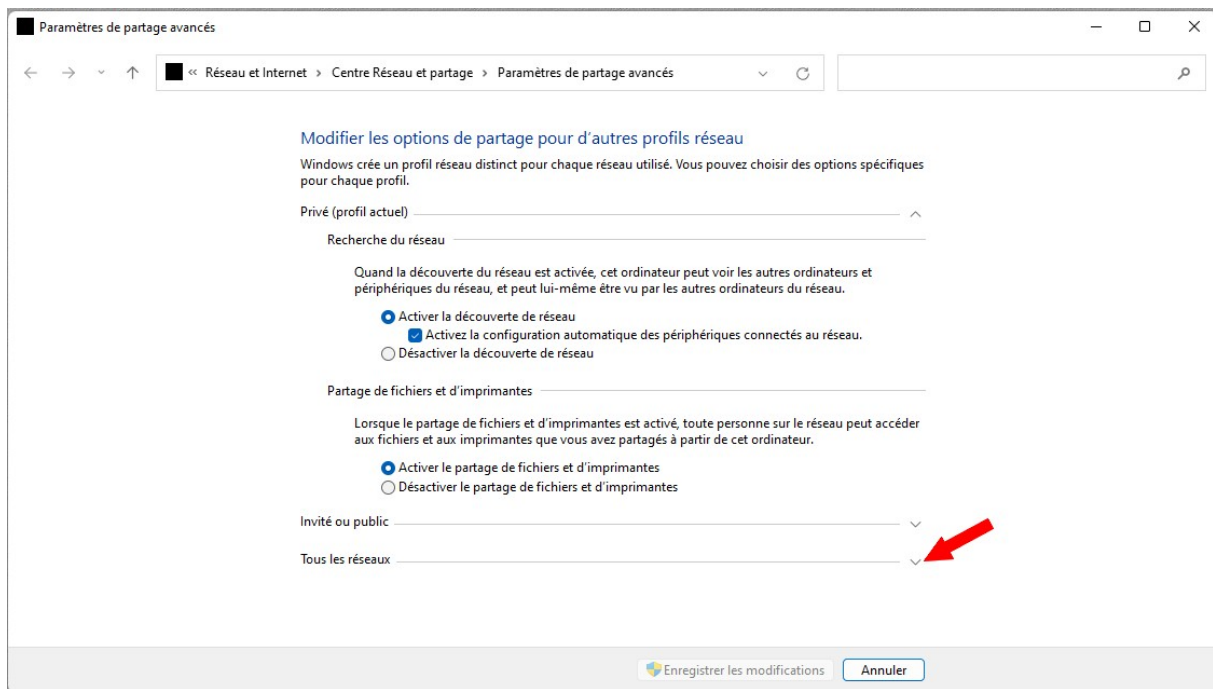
Paramètres de partage avancés

« Réseau et Internet > Centre Réseau et partage > Paramètres de partage avancés

Modifier les options de partage pour d'autres profils réseau

Windows crée un profil réseau distinct pour chaque réseau utilisé. Vous pouvez choisir des options spécifiques pour chaque profil.

Privé (profil actuel)

Recherche du réseau

Quand la découverte du réseau est activée, cet ordinateur peut voir les autres ordinateurs et périphériques du réseau, et peut lui-même être vu par les autres ordinateurs du réseau.

Activer la découverte de réseau

Activez la configuration automatique des périphériques connectés au réseau.

Désactiver la découverte de réseau

Partage de fichiers et d'imprimantes

Lorsque le partage de fichiers et d'imprimantes est activé, toute personne sur le réseau peut accéder aux fichiers et aux imprimantes que vous avez partagés à partir de cet ordinateur.

Activer le partage de fichiers et d'imprimantes

Désactiver le partage de fichiers et d'imprimantes

Invité ou public

Tous les réseaux

Enregistrer les modifications

Annuler